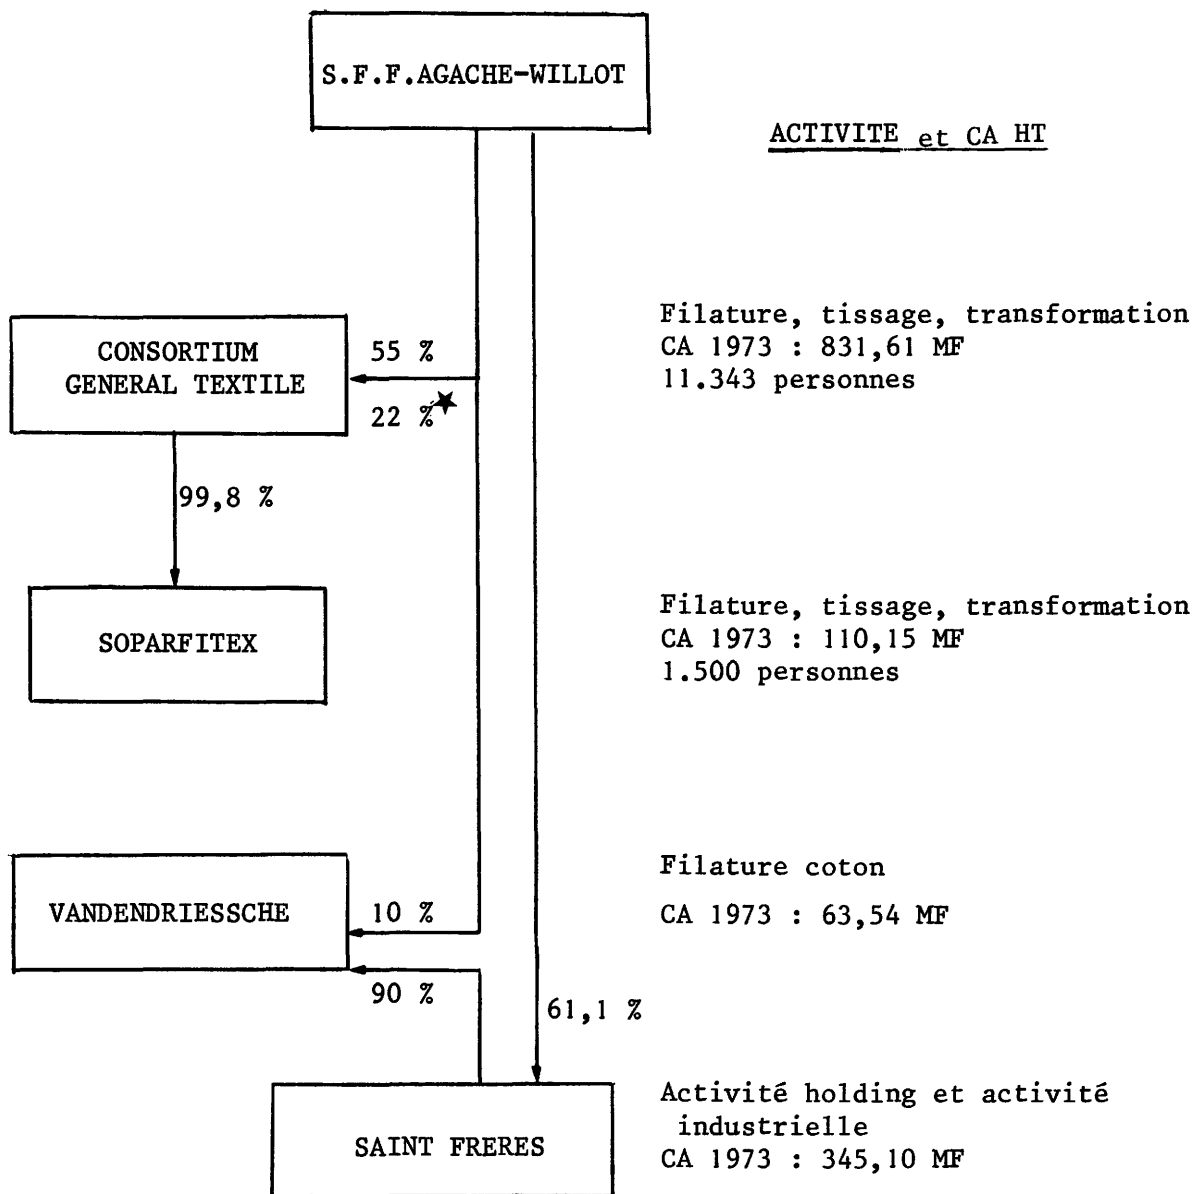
S.F.F.AGACHE-WILLOT

ACTIVITE et CA HT

CONSORTIUM GENERAL TEXTILE

55 %

22 %*

Filature, tissage, transformation
CA 1973 : 831,61 MF
11.343 personnes

99,8 %

SOPARFITEX

Filature, tissage, transformation
CA 1973 : 110,15 MF
1.500 personnes

VANDENDRIESSCHE

10 %

90 %

Filature coton

CA 1973 : 63,54 MF

61,1 %

SAINT FRERES

Activité holding et activité industrielle
CA 1973 : 345,10 MF